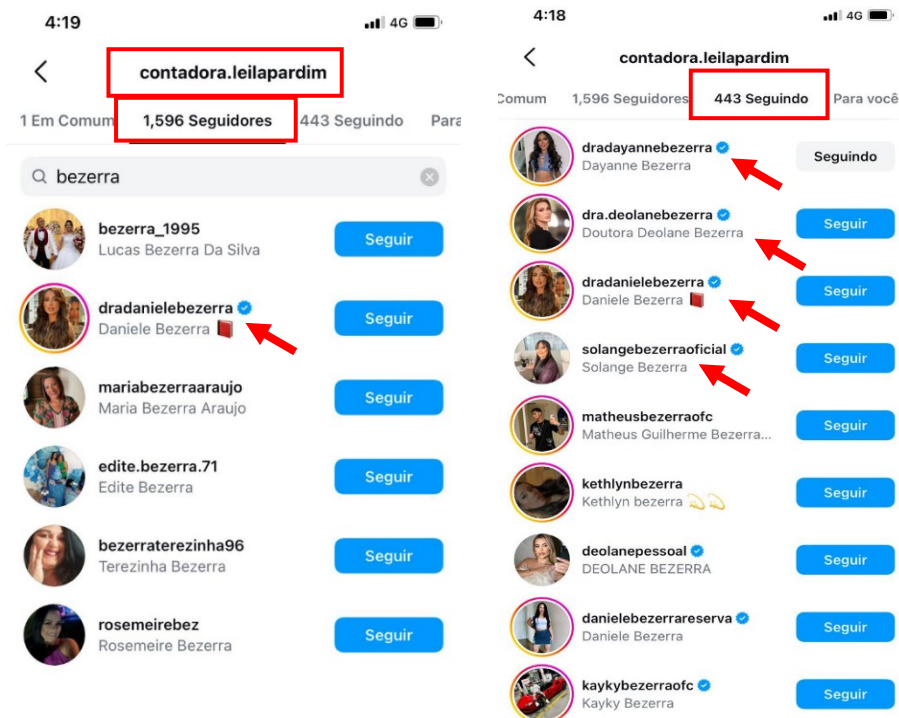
4:19

4G

contadora.leilapardim

1 Em Comum 1,596 Seguidores 443 Seguindo Para

bezerra

bezerra_1995
Lucas Bezerra Da Silva
Seguir

dradanielebezerra
Daniele Bezerra 📕
Seguir

mariabezerraaraujo
Maria Bezerra Araujo
Seguir

edite.bezerra.71
Edite Bezerra
Seguir

bezerraterezinha96
Terezinha Bezerra
Seguir

rosemeirebez
Rosemeire Bezerra
Seguir

4:18

4G

contadora.leilapardim

Comum 1,596 Seguidores 443 Seguindo Para você

dradayannebezerra
Dayanne Bezerra
Seguindo

dra.deolanebezerra
Doutora Deolane Bezerra
Seguir

dradanielebezerra
Daniele Bezerra 📕
Seguir

solangebezerraoficial
Solange Bezerra
Seguir

matheusbezerraofc
Matheus Guilherme Bezerra...
Seguir

kethlynbezerra
Kethlyn bezerra 💫💫
Seguir

deolanepessoal
DEOLANE BEZERRA
Seguir

danielebezerrareserva
Daniele Bezerra
Seguir

kaykybezerraofc
Kayky Bezerra
Seguir